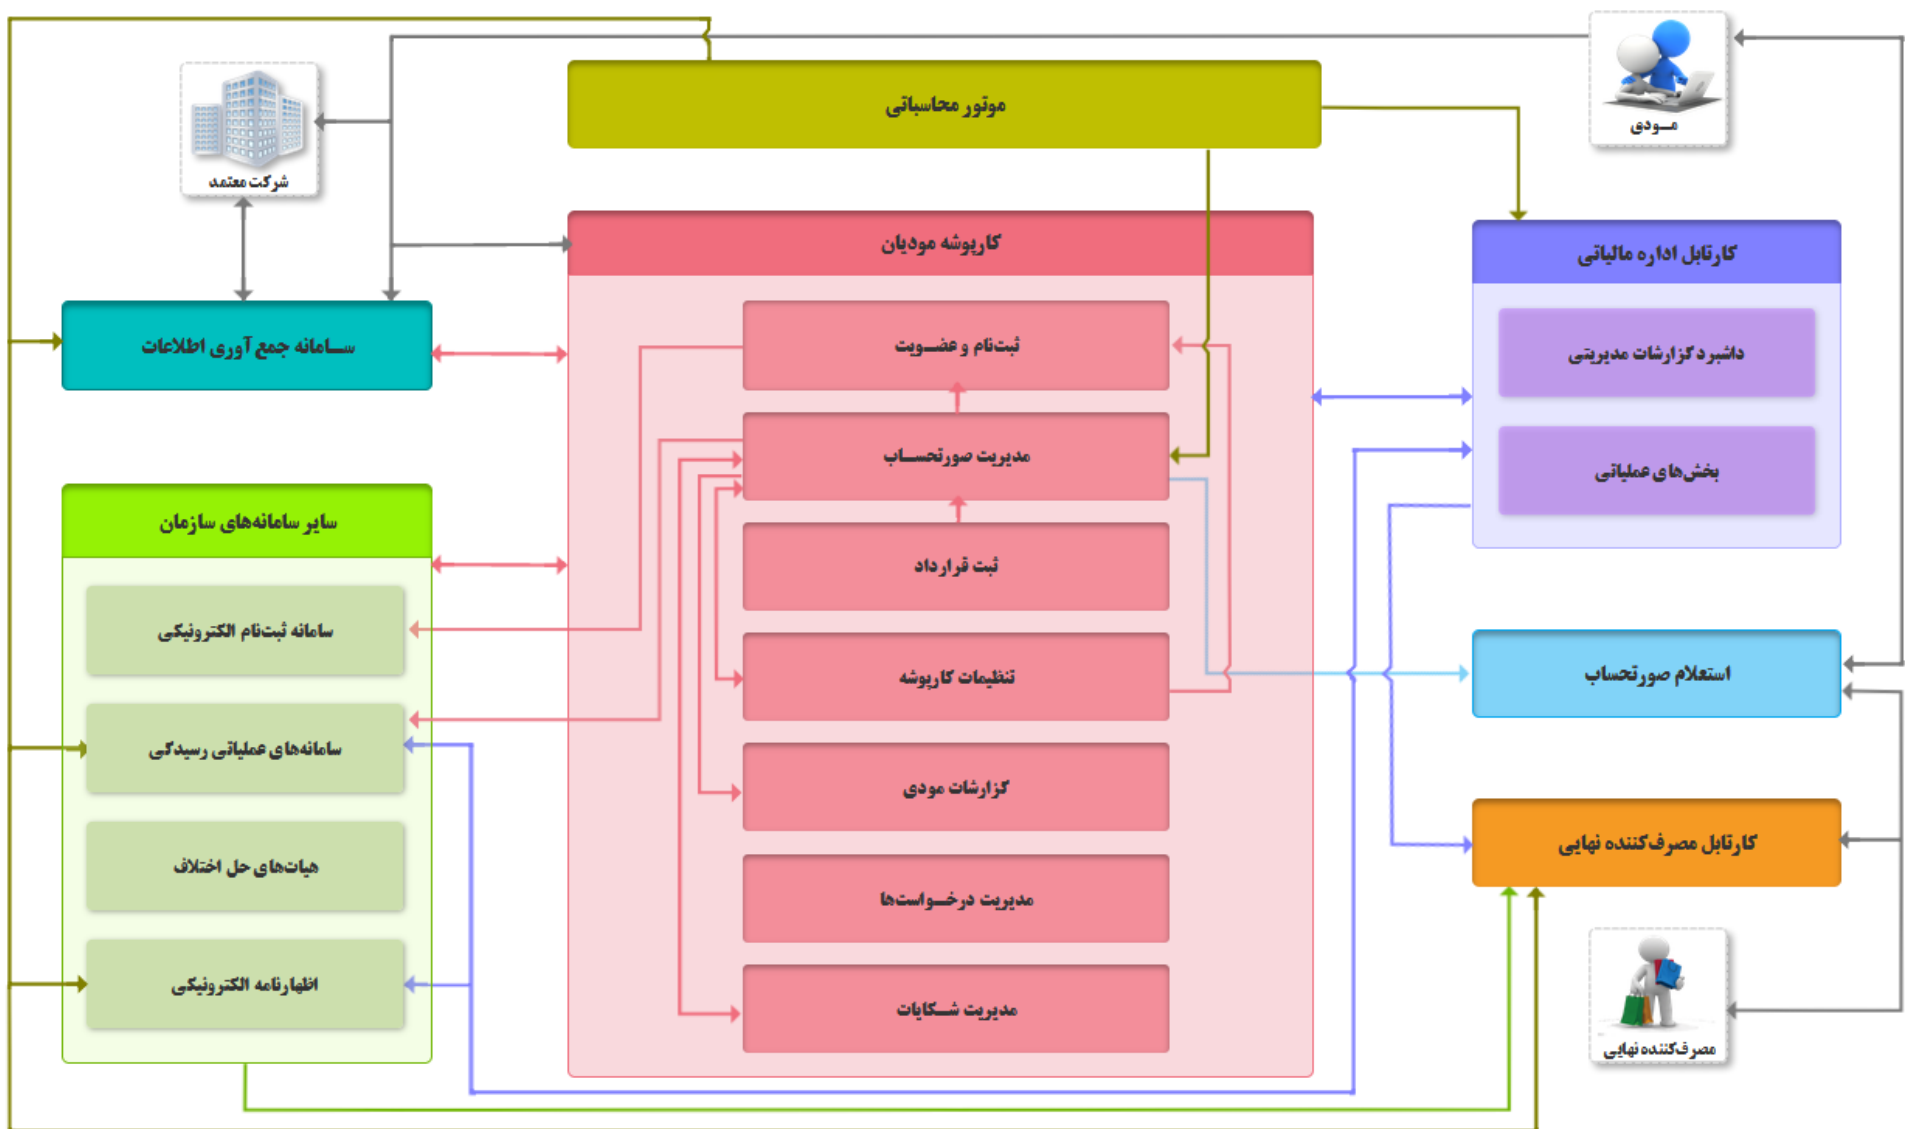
موتور محاسباتی

مـودی

شرکت معتمد

کارپوشه مودیان

ثبت‌نام و عضـویت

مدیریت صورتحسـاب

ثبت قرارداد

تنظیمات کارپوشه

گزارشات مودی

مدیریت درخـواست‌ها

مدیریت شـکایات

کارتابل اداره مالیاتی

داشبورد گزارشات مدیریتی

بخش‌های عملیاتی

سـامانه جمع آوری اطلاعات

سایر سامانه‌های سازمان

سامانه ثبت‌نام الکترونیکی

سامانه‌های عملیاتی رسیدگی

هیات‌های حل اختلاف

اظهارنامه الکترونیکی

استعلام صورتحساب

کارتابل مصرف‌کننده نهایی

مصرف‌کننده نهایی